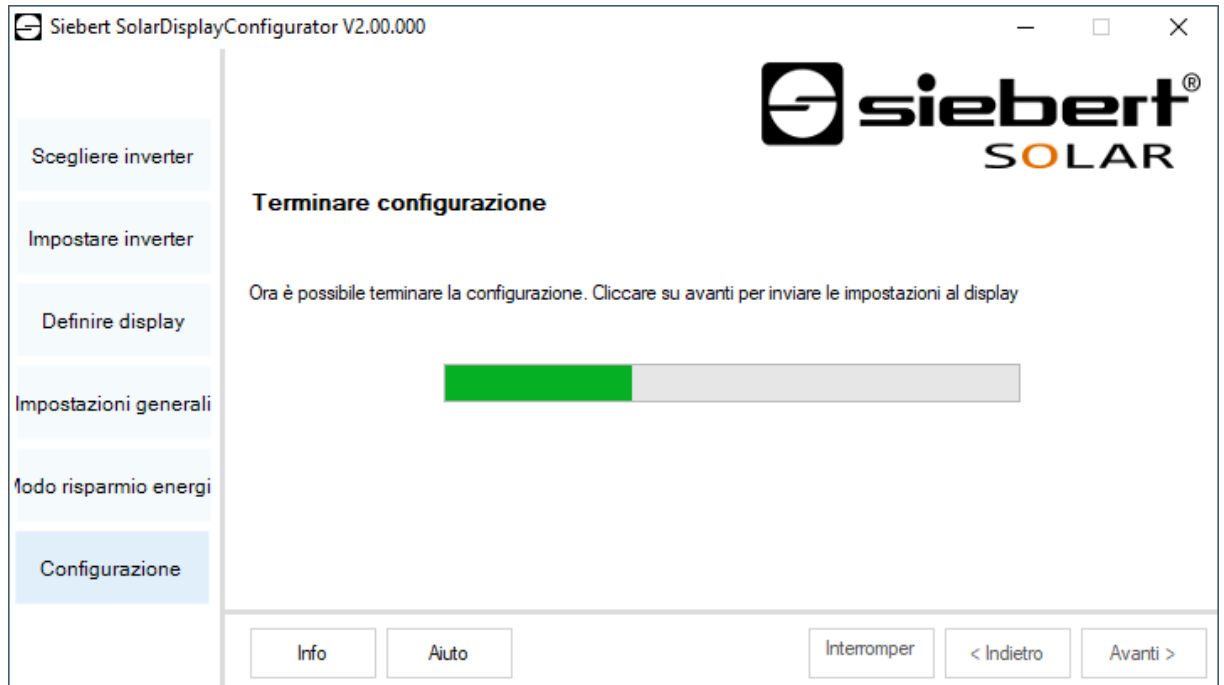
Siebert SolarDisplayConfigurator V2.00.000

siebert®
SOLAR

Scegliere inverter

Impostare inverter

Definire display

Impostazioni generali

lodo risparmio energi

Configurazione

Terminare configurazione

Ora è possibile terminare la configurazione. Cliccare su avanti per inviare le impostazioni al display

Info

Aiuto

Interromper

< Indietro

Avanti >